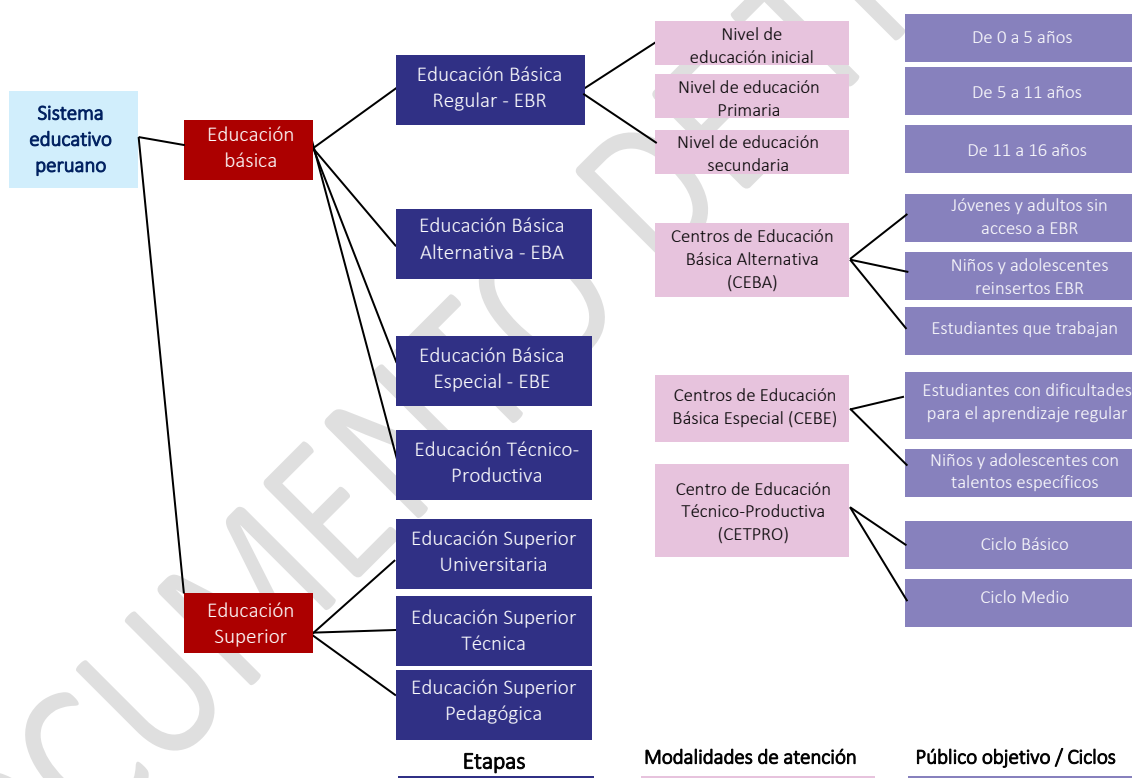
Sistema educativo peruano

Educación básica

Educación Superior

Educación Básica Regular - EBR

Educación Básica Alternativa - EBA

Educación Básica Especial - EBE

Educación Técnico-Productiva

Educación Superior Universitaria

Educación Superior Técnica

Educación Superior Pedagógica

Nivel de educación inicial

Nivel de educación Primaria

Nivel de educación secundaria

Centros de Educación Básica Alternativa (CEBA)

Centros de Educación Básica Especial (CEBE)

Centro de Educación Técnico-Productiva (CETPRO)

De 0 a 5 años

De 5 a 11 años

De 11 a 16 años

Jóvenes y adultos sin acceso a EBR

Niños y adolescentes reinsertos EBR

Estudiantes que trabajan

Estudiantes con dificultades para el aprendizaje regular

Niños y adolescentes con talentos específicos

Ciclo Básico

Ciclo Medio

Etapas

Modalidades de atención

Público objetivo / Ciclos

DOCUMENTO DE T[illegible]